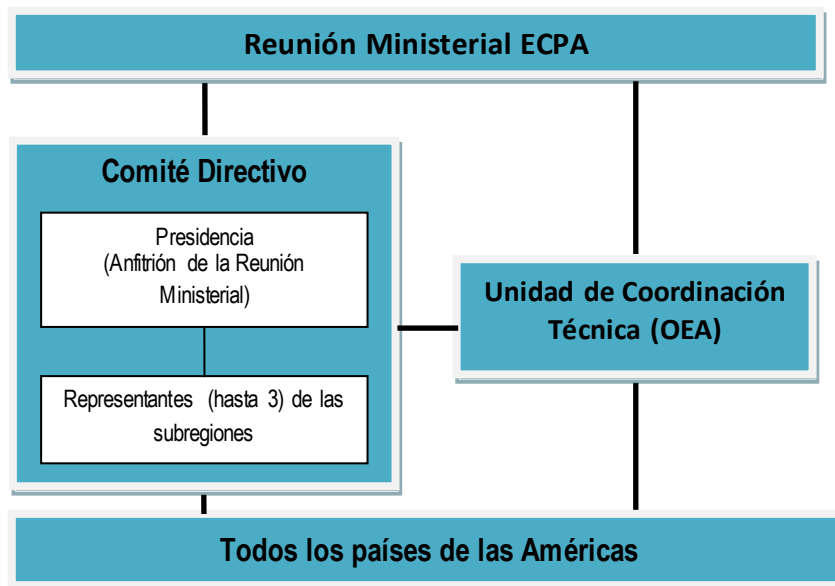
Reunión Ministerial ECPA

Comité Directivo

Presidencia (Anfitrión de la Reunión Ministerial)

Representantes (hasta 3) de las subregiones

Unidad de Coordinación Técnica (OEA)

Todos los países de las Américas